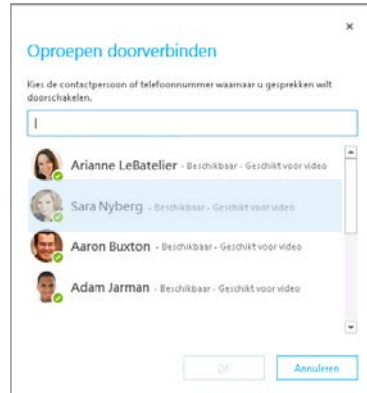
×

Oproepen doorverbinden

Kies de contactpersoon of telefoonnummer waarnaar u gesprekken wilt doorschakelen.

|

Arianne LeBatelier - Beschikbaar - Geschikt voor video

Sara Nyberg - Beschikbaar - Geschikt voor video

Aaron Buxton - Beschikbaar - Geschikt voor video

Adam Jarman - Beschikbaar - Geschikt voor video

OK

Annuleren